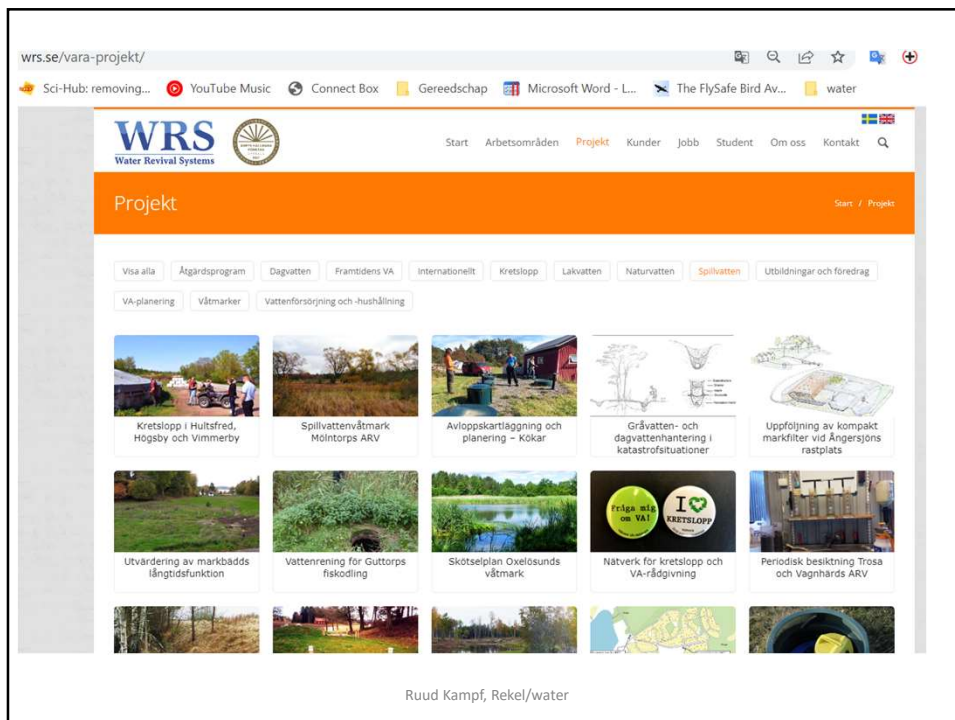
wrs.se/vara-projekt/

Sci-Hub: removing... YouTube Music Connect Box Gereedschap Microsoft Word - L... The FlySafe Bird Av... water

WRS Water Revival Systems

Start Arbetsområden Projekt Kunder Jobb Student Om oss Kontakt

Projekt

Start / Projekt

Visa alla Åtgärdsprogram Dagvatten Framtidens VA Internationellt Kretslopp Lakvatten Naturvatten Spillvatten Utbildningar och föredrag VA-planering Våtmarker Vattenförsörjning och -hushållning

Kretslopp i Hultsfred, Högsby och Vimmerby

Spillvattenvåtmark Mölntorps ARV

Avloppskartläggning och planering – Kökar

Gråvatten- och dagvattenhantering i katastrofsituationer

Uppföljning av kompakt markfilter vid Ångersjöns rastplats

Utvärdering av markbädds långtidsfunktion

Vattenrening för Guttorps fiskodling

Skötselplan Oxelösunds våtmark

Fråga mig om VA! I KRETSLOPP

Nätverk för kretslopp och VA-rådgivning

Periodisk besiktning Trosa och Vagnhärds ARV

Ruud Kampf, Rekel/water